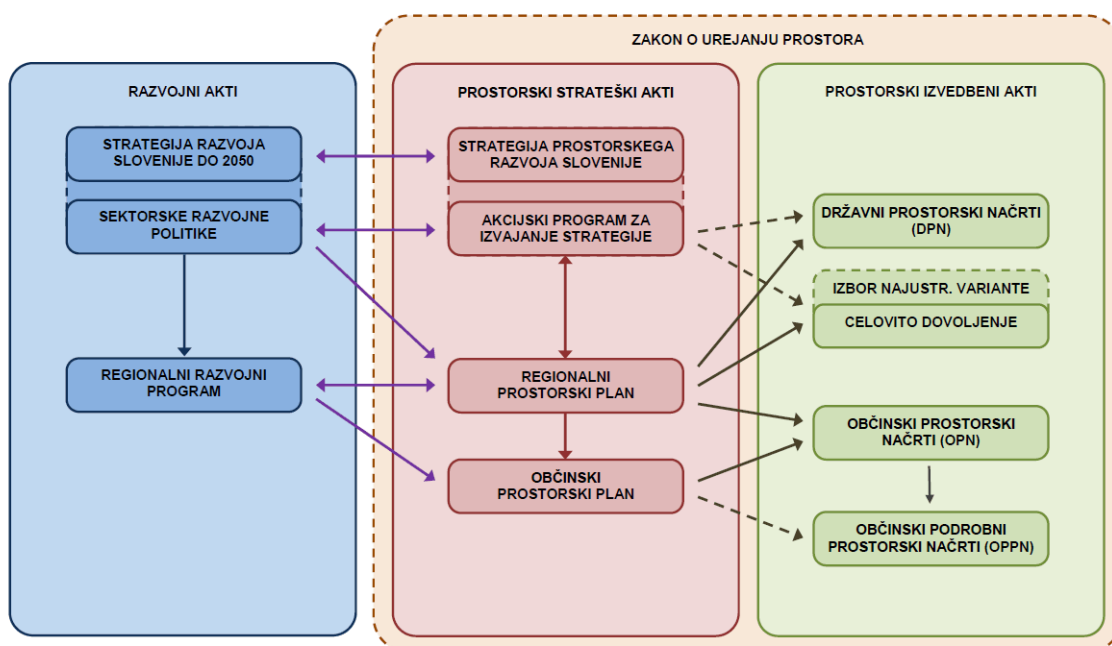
ZAKON O UREJANJU PROSTORA

RAZVOJNI AKTI

STRATEGIJA RAZVOJA SLOVENIJE DO 2050

SEKTORSKE RAZVOJNE POLITIKE

REGIONALNI RAZVOJNI PROGRAM

PROSTORSKI STRATEŠKI AKTI

STRATEGIJA PROSTORSKEGA RAZVOJA SLOVENIJE

AKCIJSKI PROGRAM ZA IZVAJANJE STRATEGIJE

REGIONALNI PROSTORSKI PLAN

OBČINSKI PROSTORSKI PLAN

PROSTORSKI IZVEDBENI AKTI

DRŽAVNI PROSTORSKI NAČRTI (DPN)

IZBOR NAJUSTR. VARIANTE

CELOVITO DOVOLJENJE

OBČINSKI PROSTORSKI NAČRTI (OPN)

OBČINSKI PODROBNI PROSTORSKI NAČRTI (OPPN)